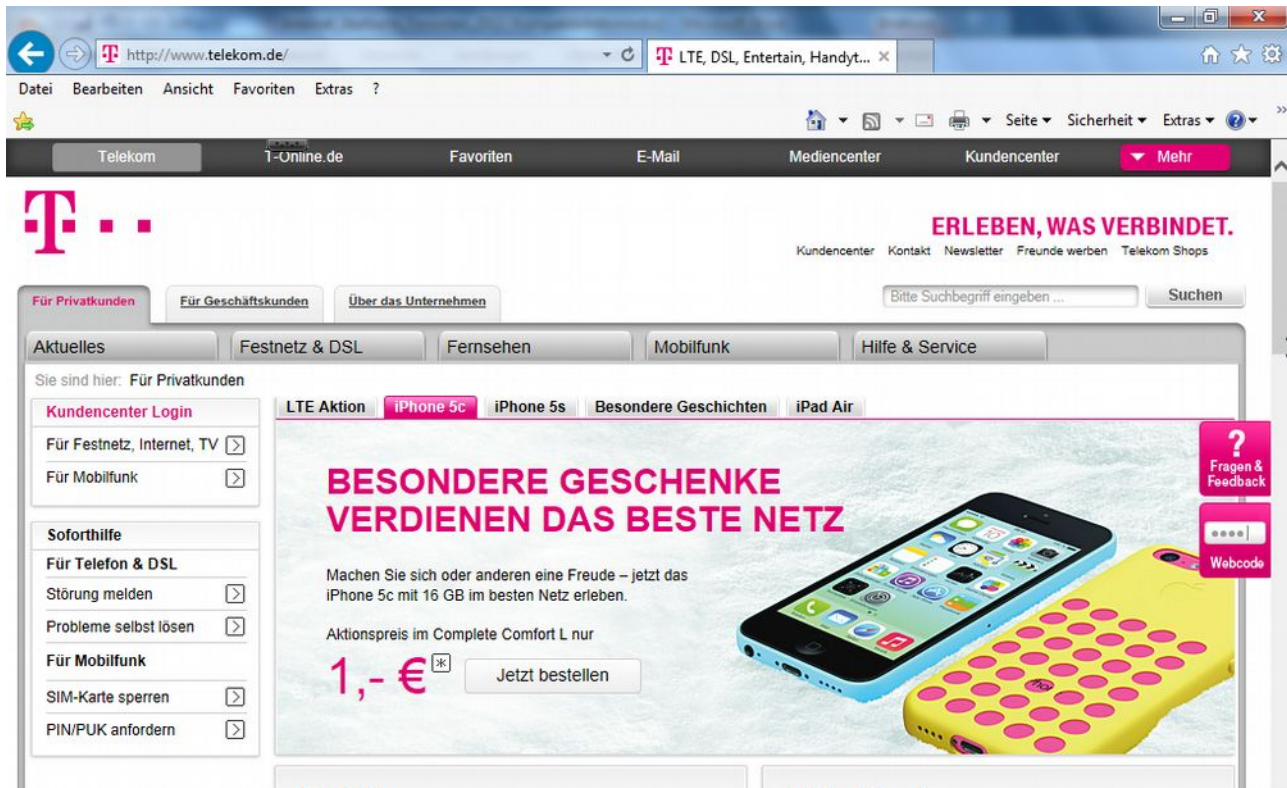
http://www.telekom.de/

LTE, DSL, Entertain, Handyt...

Datei Bearbeiten Ansicht Favoriten Extras ?

Seite ▾ Sicherheit ▾ Extras ▾

Telekom T-Online.de Favoriten E-Mail Mediencenter Kundencenter Mehr

ERLEBEN, WAS VERBINDET.

Kundencenter Kontakt Newsletter Freunde werben Telekom Shops

Für Privatkunden Für Geschäftskunden Über das Unternehmen

Bitte Suchbegriff eingeben ... Suchen

Aktuelles Festnetz & DSL Fernsehen Mobilfunk Hilfe & Service

Sie sind hier: Für Privatkunden

Kundencenter Login
Für Festnetz, Internet, TV
Für Mobilfunk

Soforthilfe
Für Telefon & DSL
Störung melden
Probleme selbst lösen
Für Mobilfunk
SIM-Karte sperren
PIN/PUK anfordern

LTE Aktion iPhone 5c iPhone 5s Besondere Geschichten iPad Air

BESONDERE GESCHENKE VERDIENEN DAS BESTE NETZ

Machen Sie sich oder anderen eine Freude – jetzt das iPhone 5c mit 16 GB im besten Netz erleben.

Aktionspreis im Complete Comfort L nur

1,- € *

Jetzt bestellen

? Fragen & Feedback

Webcode